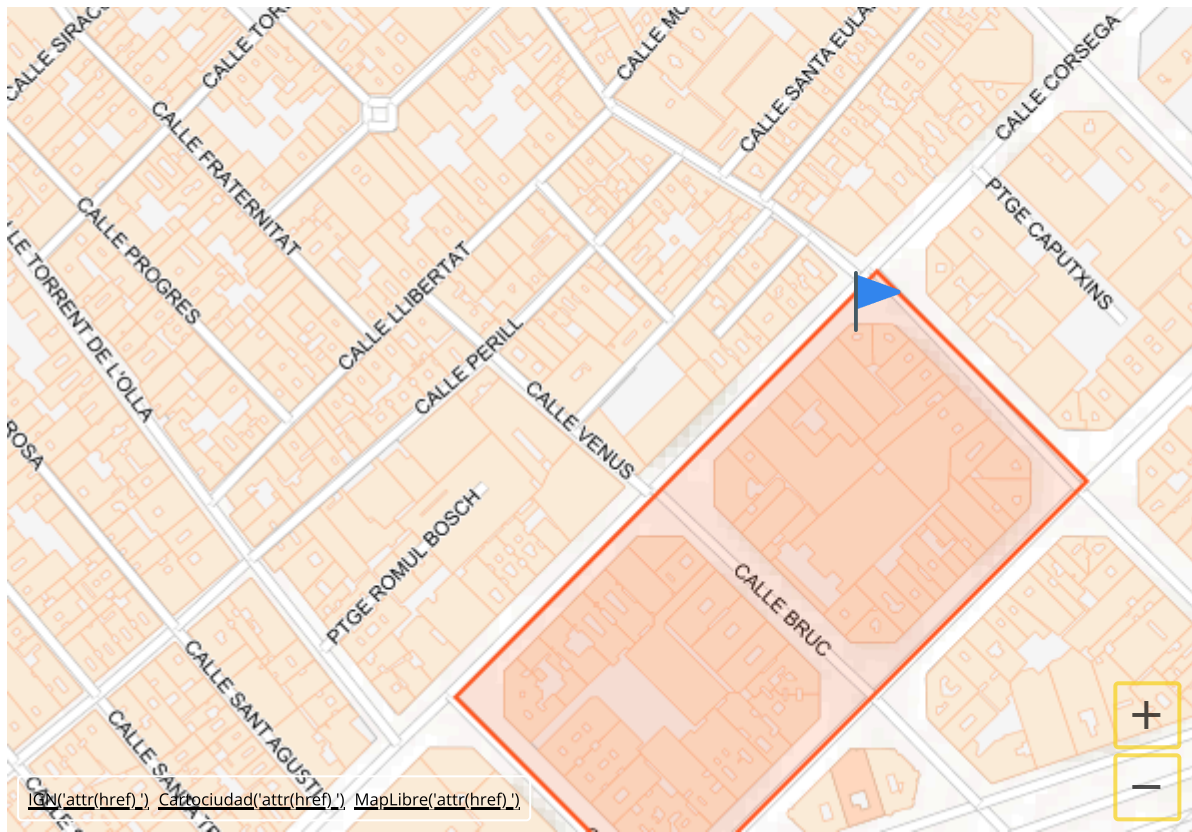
CALLE SIRAC
CALLE TOR
CALLE MO
CALLE SANTA EULA
CALLE CORSEGA
CALLE FRATERNITAT
PTGE CAPUTXINS
CALLE PROGRES
LLE TORRENT DE L'OLLA
CALLE LLIBERTAT
CALLE PERILL
CALLE VENUS
ROSA
PTGE ROMUL BOSCH
CALLE BRUC
CALLE SANT AGUSTI
CALLE SANTA
+
−
IGN('attr(href)') Cartociudad('attr(href)') MapLibre('attr(href)')